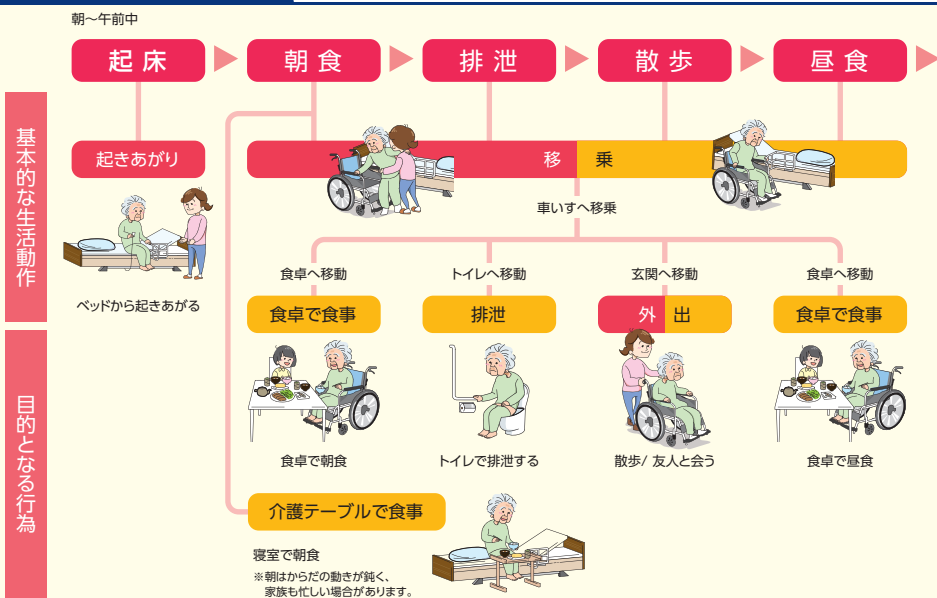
朝～午前中

起床

朝食

排泄

散歩

昼食

基本的な生活動作

起きあがり

ベッドから起きあがる

移乗

車いすへ移乗

目的となる行為

食卓へ移動

食卓で食事

食卓で朝食

トイレへ移動

排泄

トイレで排泄する

玄関へ移動

外出

散歩/ 友人と会う

食卓へ移動

食卓で食事

食卓で昼食

介護テーブルで食事

寝室で朝食

※朝はからだの動きが鈍く、家族も忙しい場合があります。